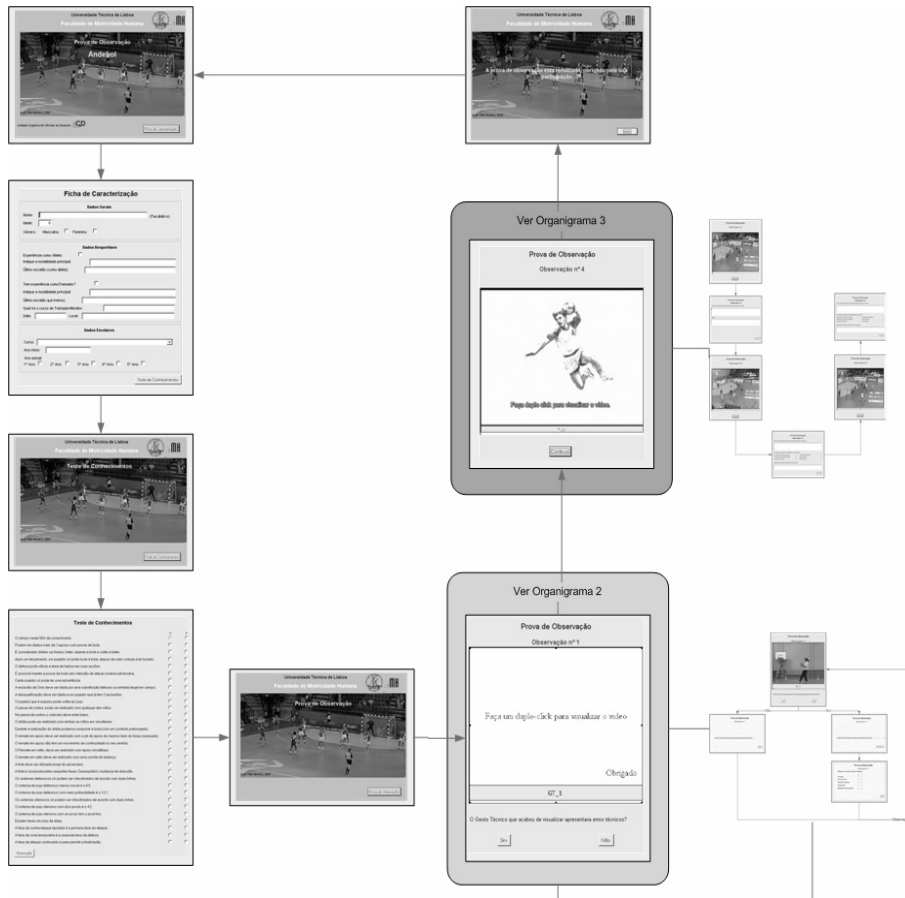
Universidade Técnica de Lisboa
Faculdade de Motricidade Humana
Prova de Observação
Andebol
Prova de Conhecimentos

Universidade Técnica de Lisboa
Faculdade de Motricidade Humana
A prova de observação está finalizada, obrigado pela sua participação.
Sair

Ficha de Caracterização
Dados Gerais
Nome
(Facultativo)
Idade
Género Masculino Feminino
Dados Desportivos
Experiência como Atleta
Indique a modalidade principal
Último escalão (como atleta)
Tem experiência como Treinador?
Indique a modalidade principal
Último escalão que treinou
Qual foi o curso de Treinador/Monitor
Data Local
Dados Escolares
Curso
Ano início
Ano actual
1º Ano 2º Ano 3º Ano 4º Ano 5º Ano
Teste de Conhecimentos

Universidade Técnica de Lisboa
Faculdade de Motricidade Humana
Teste de Conhecimentos
Prova de Conhecimentos

Teste de Conhecimentos
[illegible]
Avançar

Universidade Técnica de Lisboa
Faculdade de Motricidade Humana
Prova de Observação
Prova de Avaliação

Ver Organigrama 3
Prova de Observação
Observação nº 4
Faça duplo click para visualizar o vídeo.
Continuar

Ver Organigrama 2
Prova de Observação
Observação nº 1
Faça um duplo-click para visualizar o video
Obrigado
GT_1
O Gesto Técnico que acabou de visualizar apresentava erros técnicos?
Sim
Não